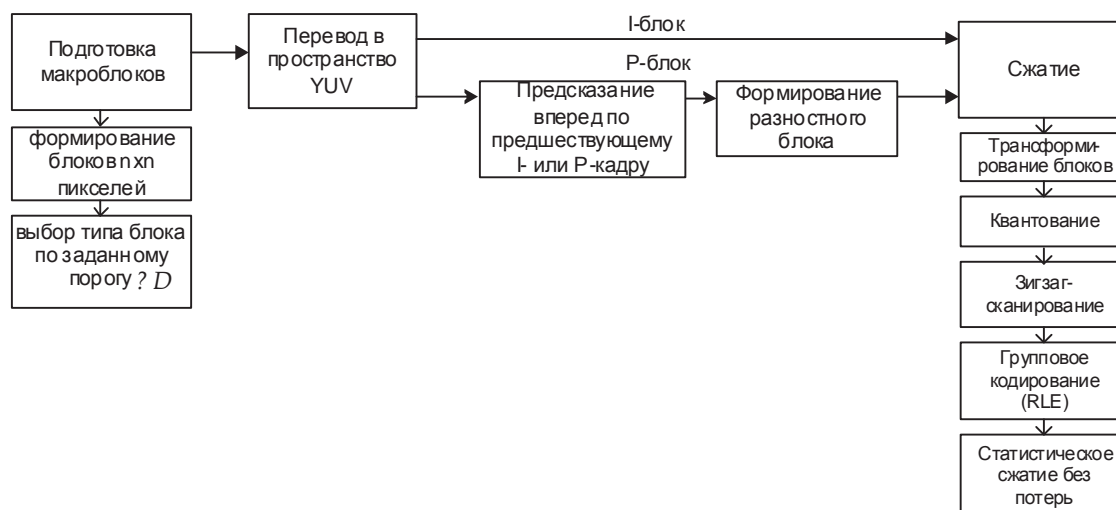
Подготовка макроблоков

формирование блоков n xn пикселей

выбор типа блока по заданному порогу $?D$

Перевод в пространство YUV

I-блок

P-блок

Предсказание вперед по предшествующему I- или P-кадру

Формирование разностного блока

Сжатие

Трансформирование блоков

Квантование

Зигзаг-сканирование

Групповое кодирование (RLE)

Статистическое сжатие без потерь